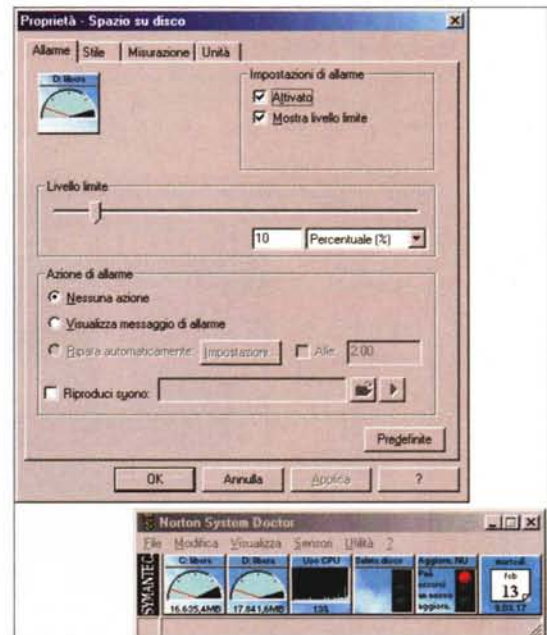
Proprietà - Spazio su disco

Allarme | Stile | Misurazione | Unità

D: libero

Impostazioni di allarme
Attivato
Mostra livello limite

Livello limite

10 Percentuale (%)

Azione di allarme
Nessuna azione
Visualizza messaggio di allarme
Ripara automaticamente Impostazioni Alle: 2.00

Riproduci suono:

Predefinite

OK Annulla Applica ?

Norton System Doctor
File Modifica Visualizza Sensori Utilità ?
SYMANTEC
C: libero 16.625,4MB
D: libero 17.841,6MB
Uso CPU 135
Salute disco
Aggiorn. NU Pan accorsi un nuovo aggiorn.
martedì feb 13 9.05.17